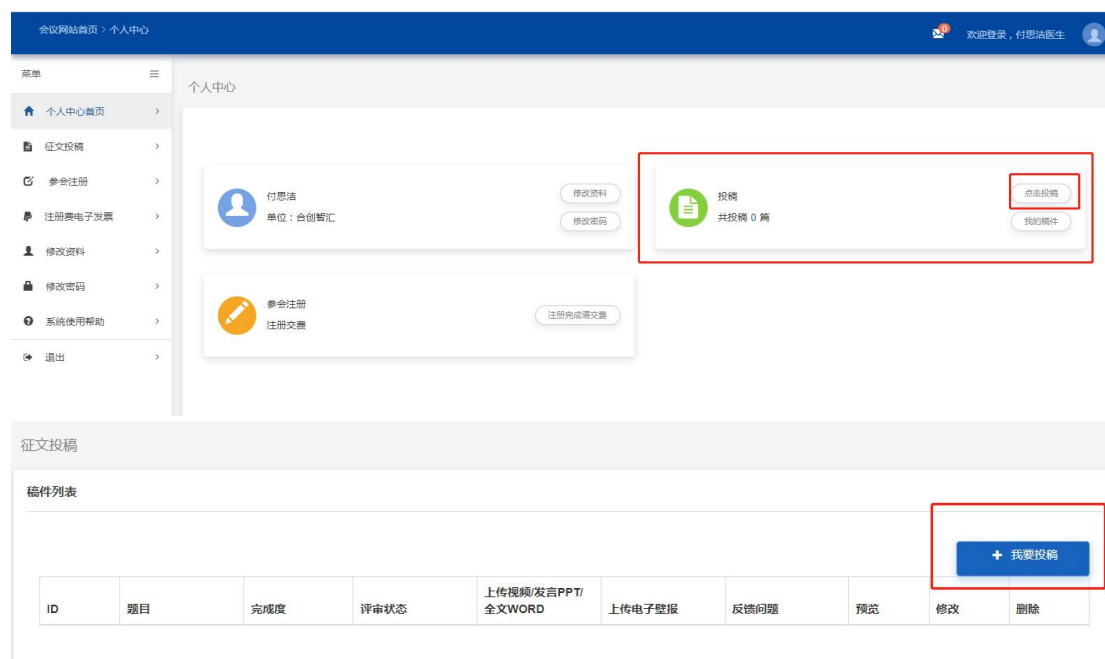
会议网站首页 > 个人中心

0 欢迎登录，付思洁医生

菜单

个人中心首页

征文投稿

参会注册

注册费电子发票

修改资料

修改密码

系统使用帮助

退出

个人中心

付思洁
单位：合创智汇

修改资料

修改密码

投稿
共投稿 0 篇

点击投稿

我的稿件

参会注册
注册交费

注册完成请交费

征文投稿

稿件列表

+ 我要投稿

| ID | 题目 | 完成度 | 评审状态 | 上传视频/发言PPT/全文WORD | 上传电子壁报 | 反馈问题 | 预览 | 修改 | 删除 |
|---|---|---|---|---|---|---|---|---|---|